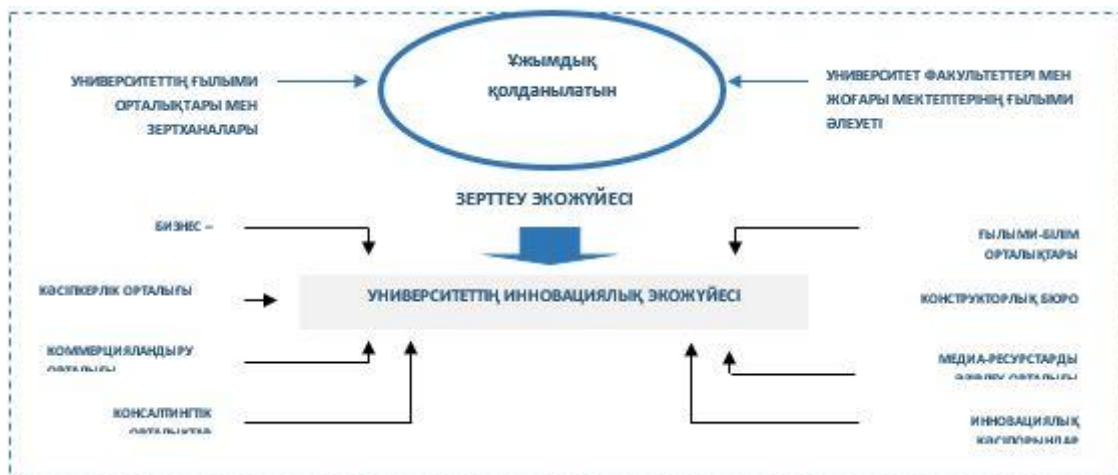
Ұжымдық қолданылатын

УНИВЕРСИТЕТТІҢ ҒЫЛЫМИ ОРТАЛЫҚТАРЫ МЕН ЗЕРТХАНАЛАРЫ

УНИВЕРСИТЕТ ФАКУЛЬТЕТТЕРІ МЕН ЖОҒАРЫ МЕКТЕПТЕРІНІҢ ҒЫЛЫМИ ӘЛЕУЕТІ

ЗЕРТТЕУ ЭКОЖҮЙЕСІ

БИЗНЕС –

КӘСІПКЕРЛІК ОРТАЛЫҒЫ

ҒЫЛЫМИ-БІЛІМ ОРТАЛЫҚТАРЫ

УНИВЕРСИТЕТТІҢ ИННОВАЦИЯЛЫҚ ЭКОЖҮЙЕСІ

КОНСТРУКТОРЛЫҚ БЮРО

КОММЕРЦИЯЛАНДЫРУ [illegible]

МЕДИА-РЕСУРСТАРДЫ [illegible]

КОНСАЛТИНГТІК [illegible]

ИННОВАЦИЯЛЫҚ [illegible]